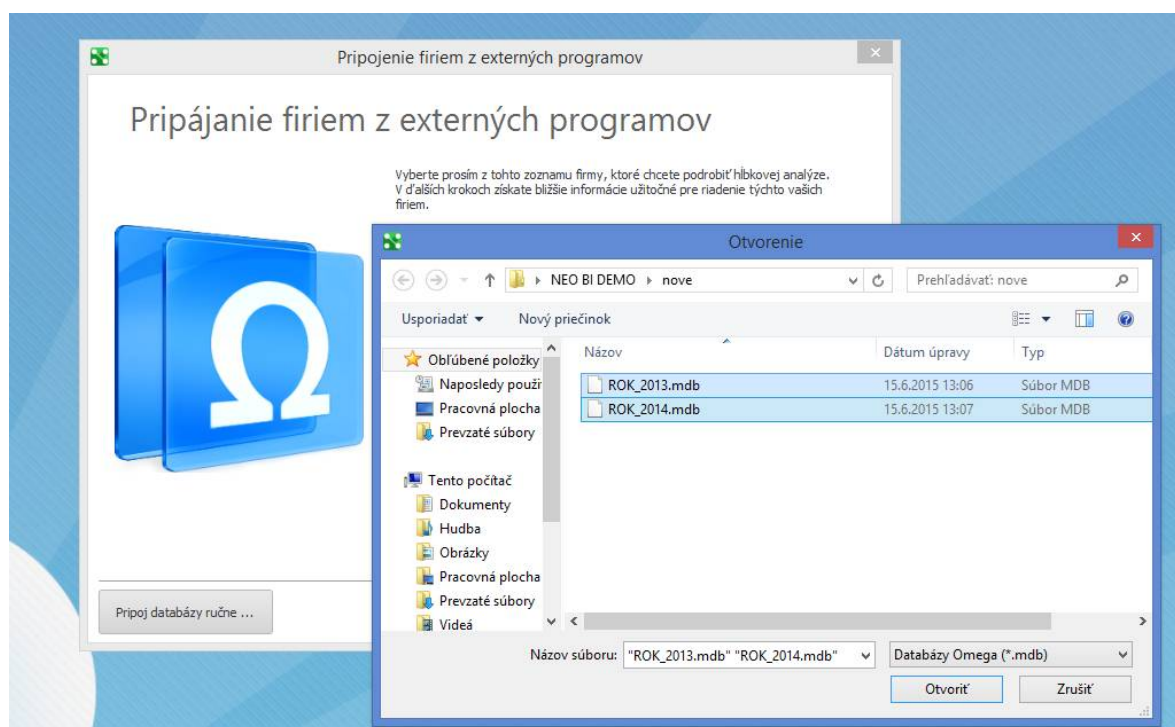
Pripojenie firiem z externých programov

Pripájanie firiem z externých programov

Vyberte prosím z tohto zoznamu firmy, ktoré chcete podrobiť hĺbkovej analýze. V ďalších krokoch získate bližšie informácie užitočné pre riadenie týchto vašich firiem.

Otvorenie

NEO BI DEMO › nove

Prehľadávať: nove

Usporiadať ▾ Nový priečinok

Obľúbené položky
Naposledy použ
Pracovná plocha
Prevzaté súbory

Tento počítač
Dokumenty
Hudba
Obrázky
Pracovná plocha
Prevzaté súbory
Videá

| Názov | Dátum úpravy | Typ |
|---|---|---|
| ROK_2013.mdb | 15.6.2015 13:06 | Súbor MDB |
| ROK_2014.mdb | 15.6.2015 13:07 | Súbor MDB |

Názov súboru: "ROK_2013.mdb" "ROK_2014.mdb"

Databázy Omega (*.mdb)

Otvoriť

Zrušiť

Pripoj databázy ručne ...